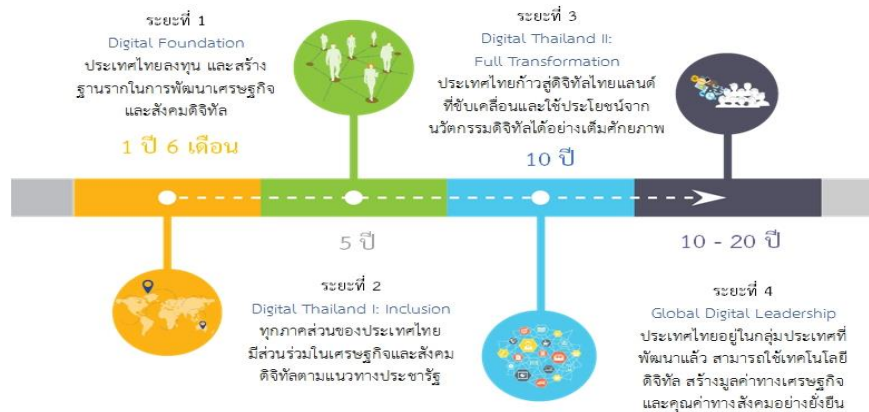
ระยะที่ 1
Digital Foundation
ประเทศไทยลงทุน และสร้างฐานรากในการพัฒนาเศรษฐกิจและสังคมดิจิทัล

1 ปี 6 เดือน

ระยะที่ 3
Digital Thailand II:
Full Transformation
ประเทศไทยก้าวสู่ดิจิทัลไทยแลนด์ที่ขับเคลื่อนและใช้ประโยชน์จากนวัตกรรมดิจิทัลได้อย่างเต็มศักยภาพ

10 ปี

5 ปี

10 - 20 ปี

ระยะที่ 2
Digital Thailand I: Inclusion
ทุกภาคส่วนของประเทศไทยมีส่วนร่วมในเศรษฐกิจและสังคมดิจิทัลตามแนวทางประชารัฐ

ระยะที่ 4
Global Digital Leadership
ประเทศไทยอยู่ในกลุ่มประเทศที่พัฒนาแล้ว สามารถใช้เทคโนโลยีดิจิทัล สร้างมูลค่าทางเศรษฐกิจและคุณค่าทางสังคมอย่างยั่งยืน